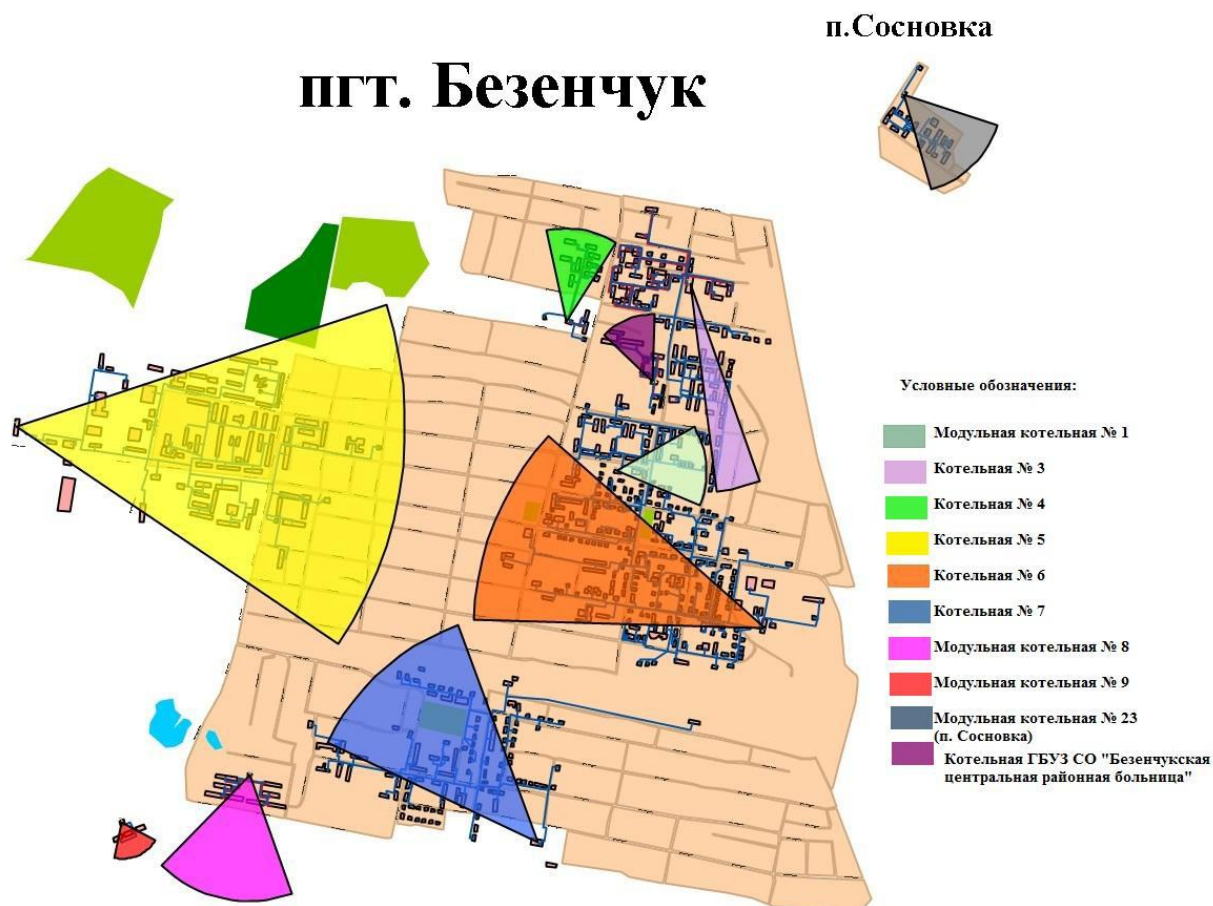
п.Сосновка

пгт. Безенчук

Условные обозначения:

Модульная котельная № 1
Котельная № 3
Котельная № 4
Котельная № 5
Котельная № 6
Котельная № 7
Модульная котельная № 8
Модульная котельная № 9
Модульная котельная № 23 (п. Сосновка)
Котельная ГБУЗ СО "Безенчукская центральная районная больница"